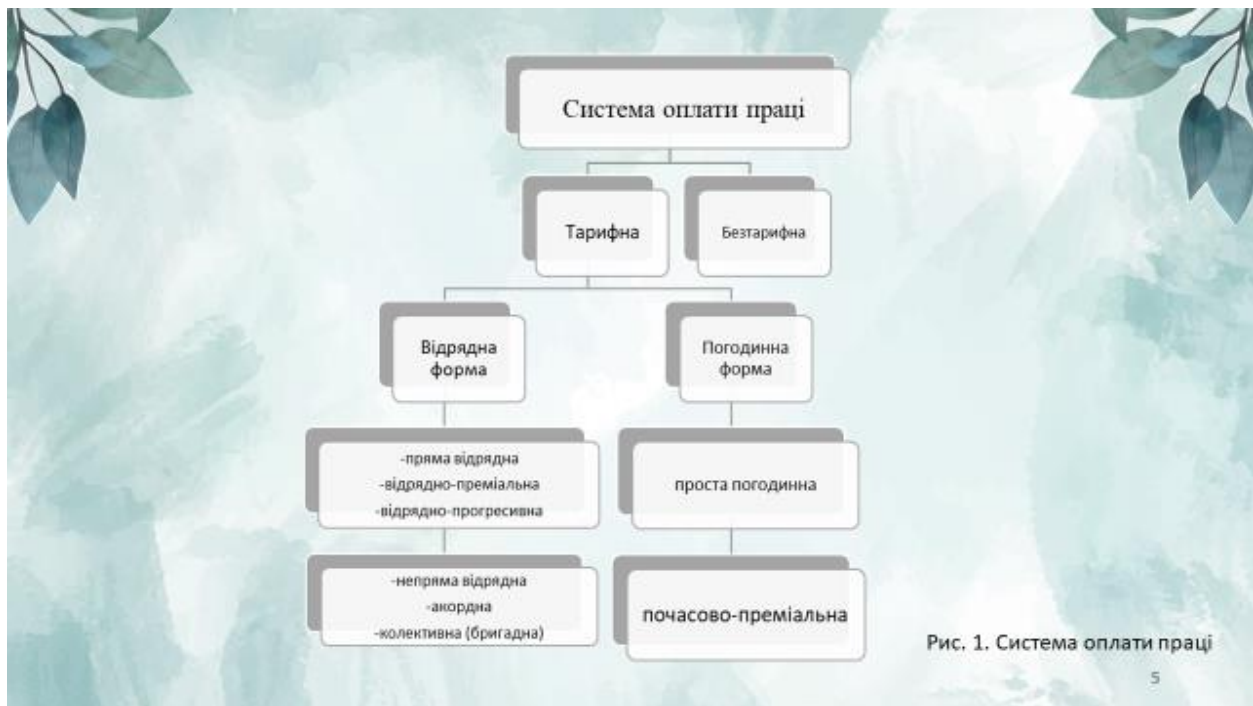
Система оплати праці

Тарифна

Безтарифна

Відрядна форма

Погодинна форма

-пряма відрядна
-відрядно-преміальна
-відрядно-прогресивна

проста погодинна

-непряма відрядна
-акордна
-колективна (бригадна)

почасово-преміальна

Рис. 1. Система оплати праці

5